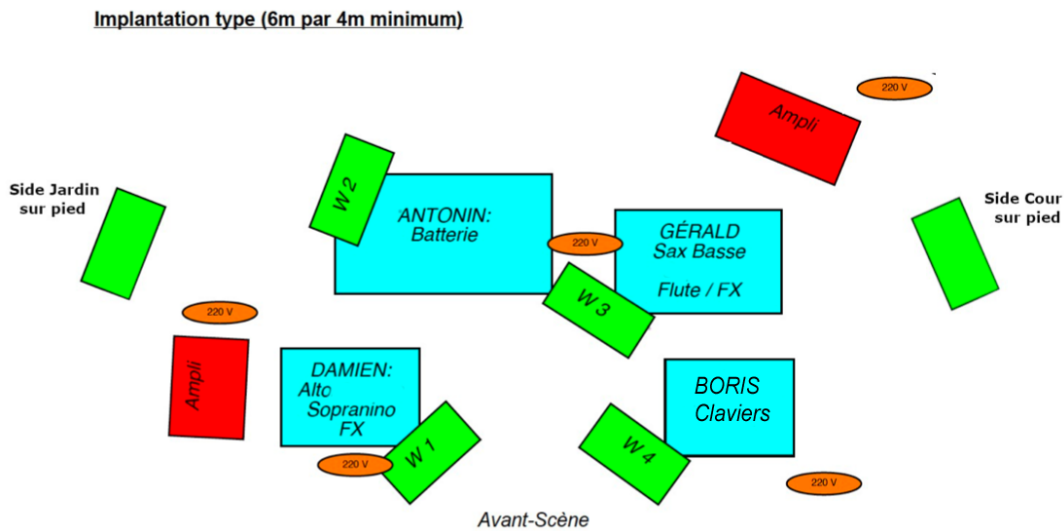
Implantation type (6m par 4m minimum)

220 V

Ampli

Side Jardin sur pied

W 2

ANTONIN: Batterie

220 V

GÉRALD Sax Basse

Flute / FX

Side Cour sur pied

W 3

220 V

Ampli

DAMIEN: Alto Sopranino FX

W 1

220 V

BORIS Claviers

W 4

220 V

Avant-Scène